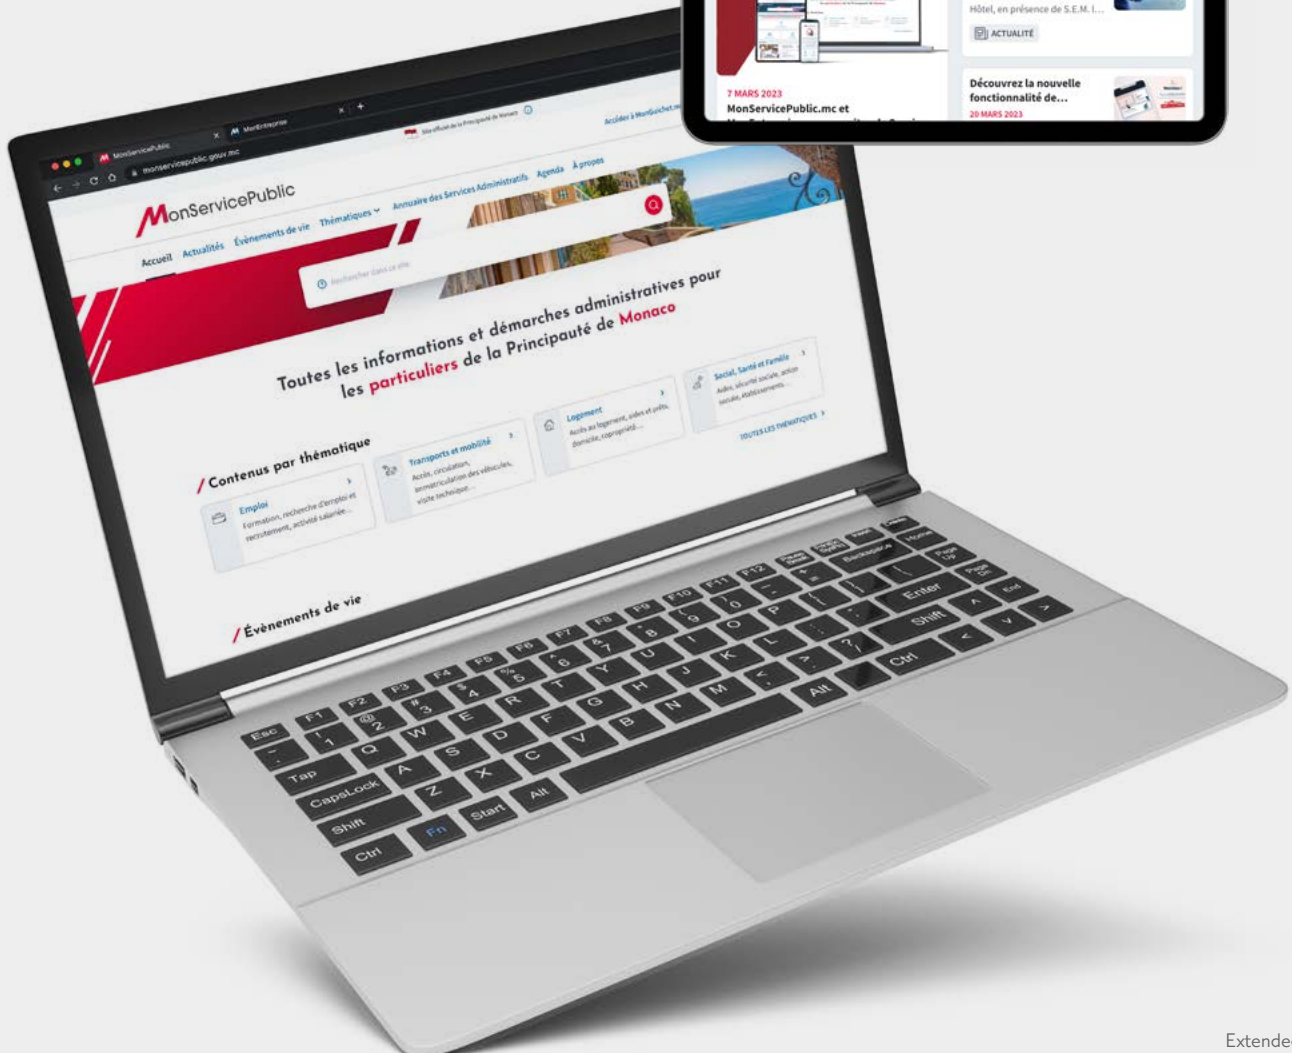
Hôtel, en présence de S.E.M. l...

ACTUALITÉ

7 MARS 2023

MonServicePublic.mc et

Découvrez la nouvelle fonctionnalité de...

20 MARS 2023

MonServicePublic

MonEntreprise

monservicepublic.gouv.mc

Site officiel de la Principauté de Monaco

Accédez à MonGuichet.mc

MonServicePublic

Accueil Actualités Évènements de vie Thématiques Annuaire des Services Administratifs Agenda À propos

Rechercher dans ce site

Toutes les informations et démarches administratives pour les particuliers de la Principauté de Monaco

Contenus par thématique

Emploi
Formation, recherche d'emploi et recrutement, activité salariée...

Transports et mobilité
Accès, circulation, immatriculation des véhicules, visite technique...

Logement
Accès au logement, aides et prêts, domicile, copropriété...

Social, Santé et Famille
Aides, sécurité sociale, action sociale, établissements...

TOUTES LES THÉMATIQUES

Évènements de vie

Esc F1 F2 F3 F4 F5 F6 F7 F8 F9 F10 F11 F12 Pause Break Print SysRq Insert Delete Home Page Up Page Dn End Backspace Enter Shift Ctrl Alt Tap CapsLock Shift Ctrl Fn Start Alt

Extended